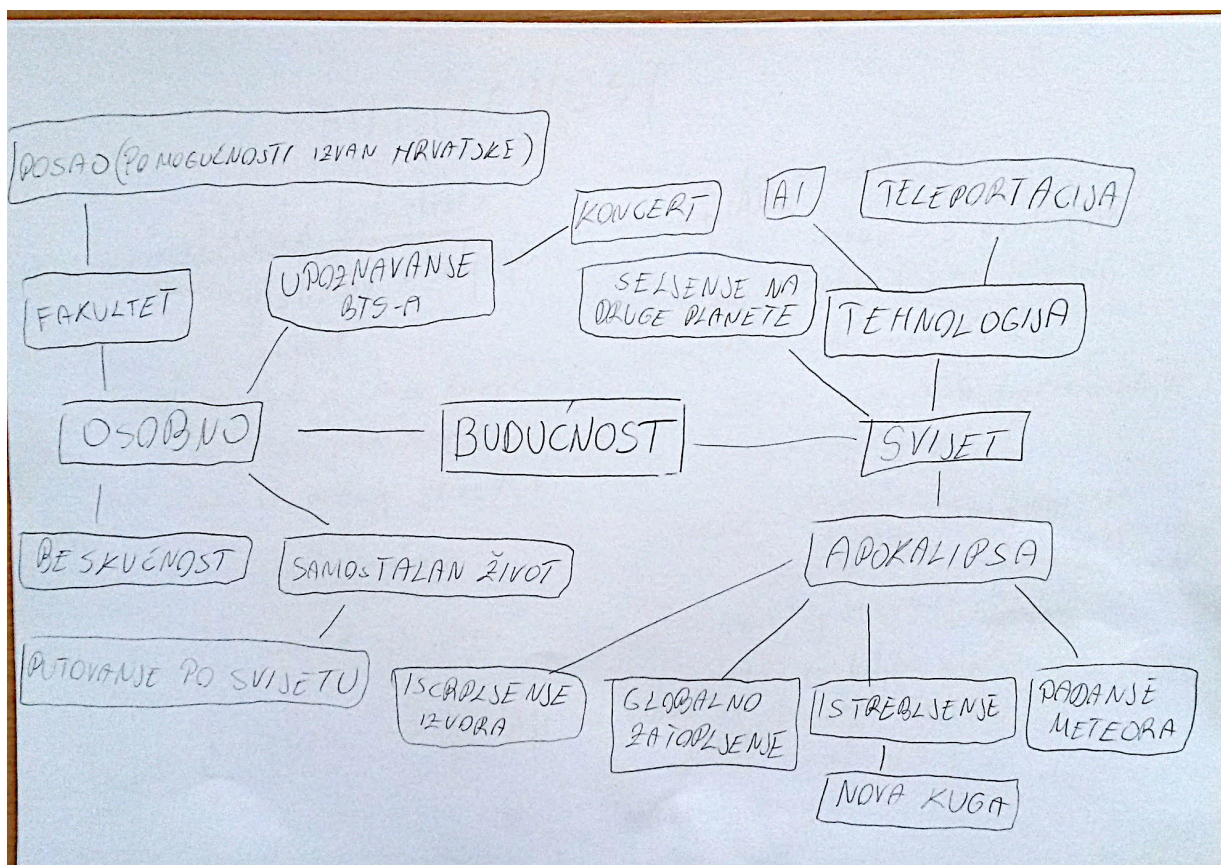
POSAO (PO MOGUĆNOSTI IZVAN HRVATSKE)

FAKULTET

UPOZNAVANJE BTS-A

KONCERT

AI

TELEPORTACIJA

SELJENJE NA DRUGE PLANETE

TEHNOLOGIJA

OSOBNO

BUDUĆNOST

SVIJET

BESKUĆNOST

SAMOSTALAN ŽIVOT

APOKALIPSA

PUTOVANJE PO SVIJETU

ISCRPLJENJE IZVORA

GLOBALNO ZATOPLJENJE

ISTREBLJENJE

PADANJE METEORA

NOVA KUGA